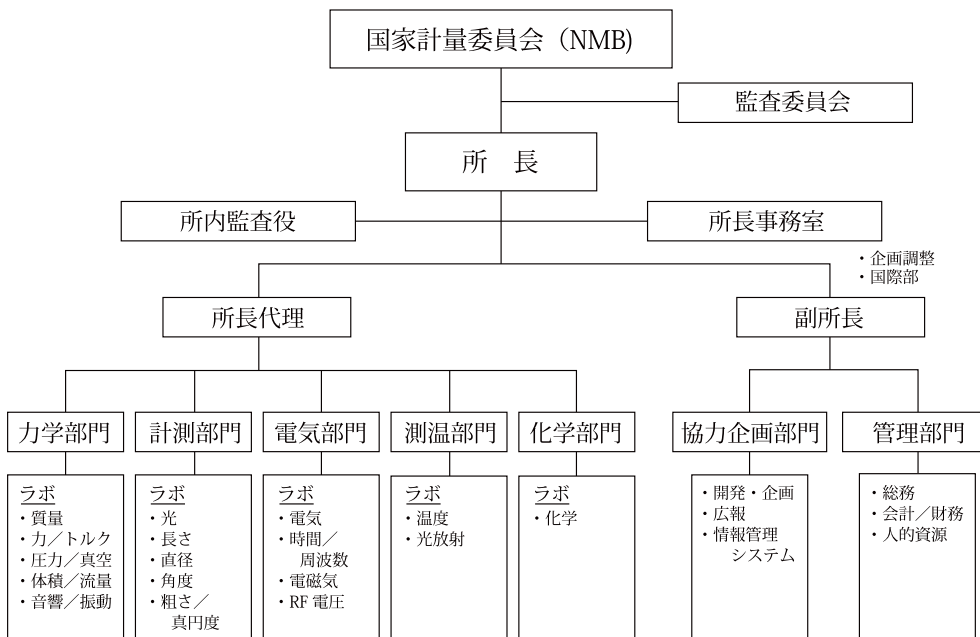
国家計量委員会（NMB）

監査委員会

所　長

所内監査役

所長事務室
・企画調整
・国際部

所長代理

副所長

力学部門
ラボ
・質量
・力／トルク
・圧力／真空
・体積／流量
・音響／振動

計測部門
ラボ
・光
・長さ
・直径
・角度
・粗さ／真円度

電気部門
ラボ
・電気
・時間／周波数
・電磁気
・RF 電圧

測温部門
ラボ
・温度
・光放射

化学部門
ラボ
・化学

協力企画部門
・開発・企画
・広報
・情報管理システム

管理部門
・総務
・会計／財務
・人的資源